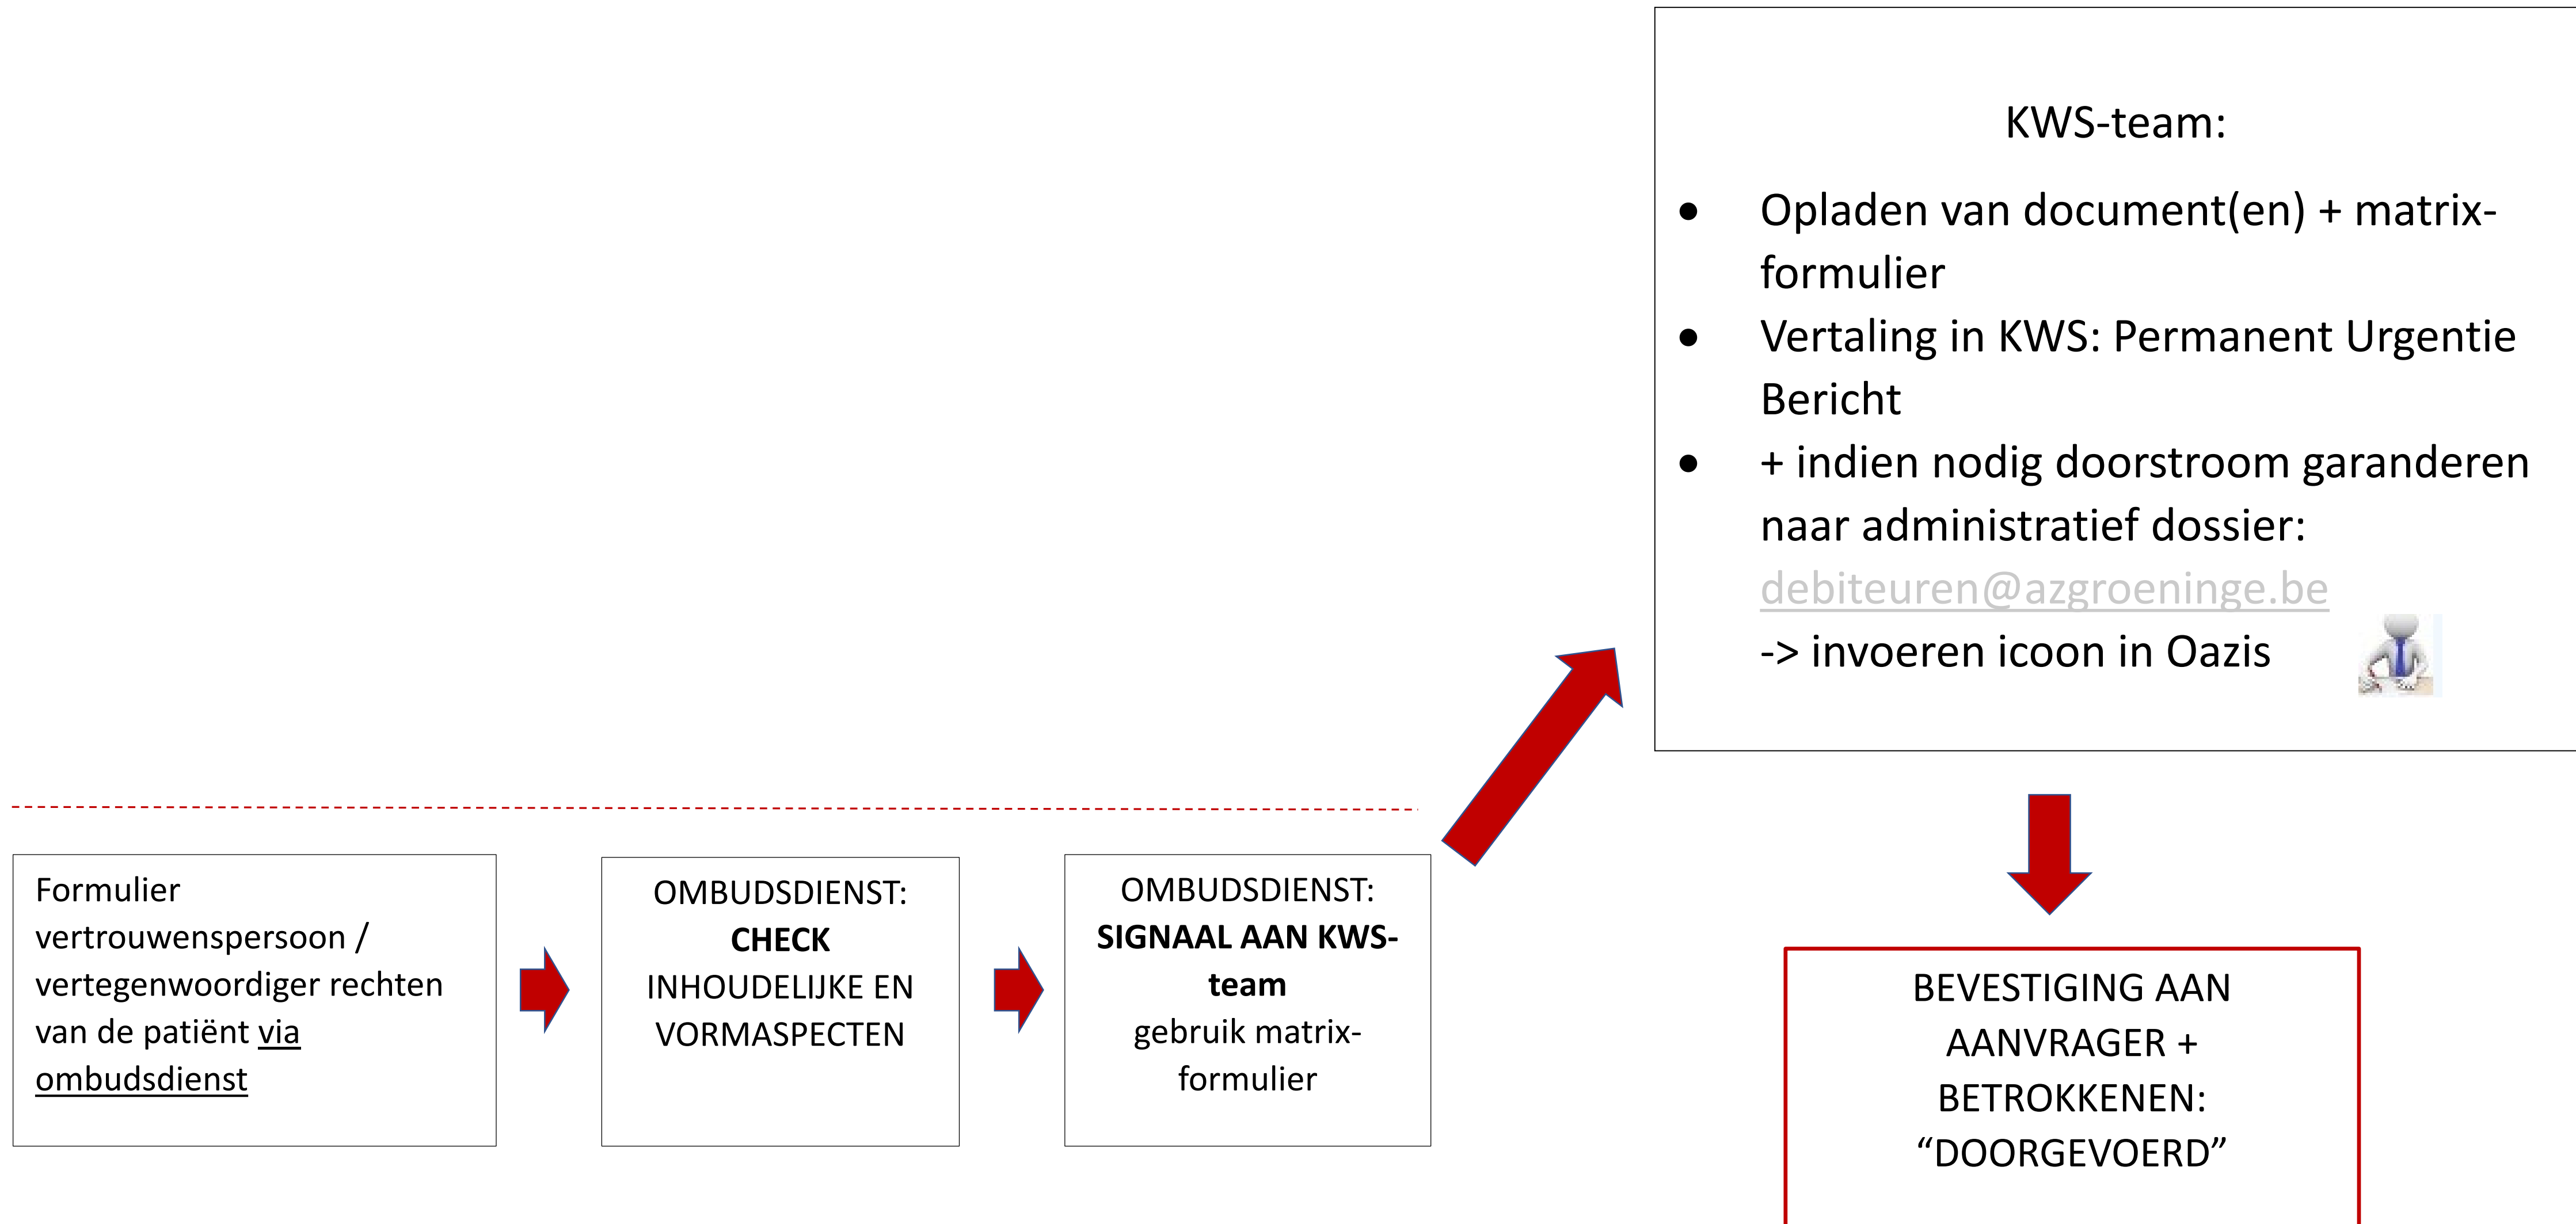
KWS-team:

- Opladen van document(en) + matrix-formulier
- Vertaling in KWS: Permanent Urgentie Bericht
- + indien nodig doorstroom garanderen naar administratief dossier: debiteuren@azgroeninge.be -> invoeren icoon in Oazis

Formulier vertrouwenspersoon / vertegenwoordiger rechten van de patiënt via ombudsdienst

OMBUDSDIENST: **CHECK** INHOUDELIJKE EN VORMASPECTEN

OMBUDSDIENST: **SIGNAAL AAN KWS-team** gebruik matrix-formulier

BEVESTIGING AAN AANVRAGER + BETROKKENEN: “DOORGEVOERD”